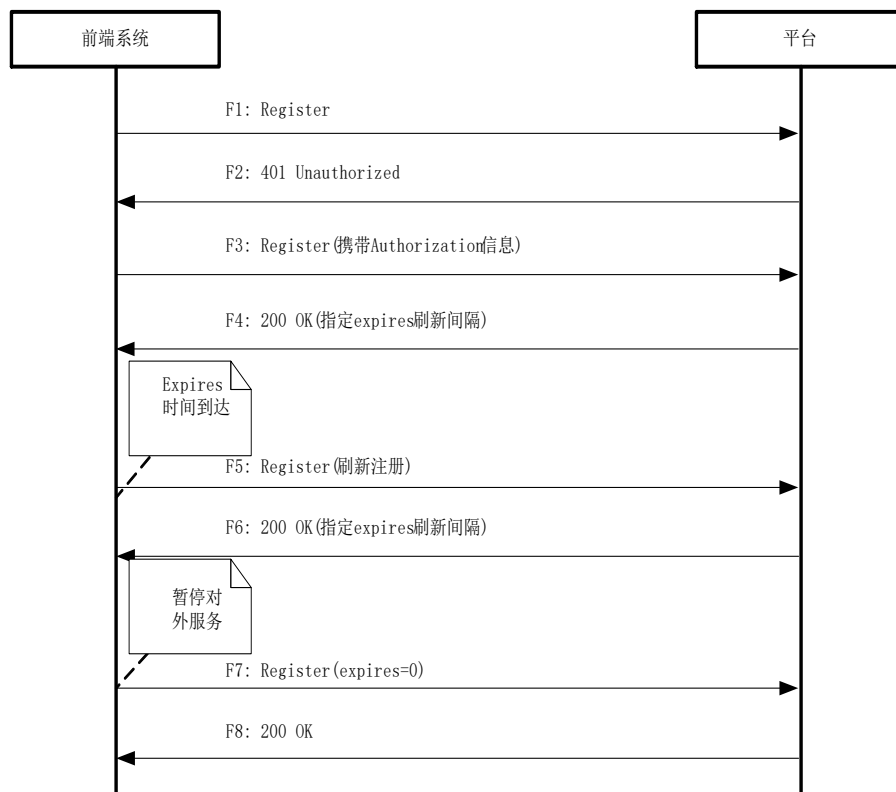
前端系统

平台

F1: Register

F2: 401 Unauthorized

F3: Register(携带Authorization信息)

F4: 200 OK(指定expires刷新间隔)

Expires 时间到达

F5: Register(刷新注册)

F6: 200 OK(指定expires刷新间隔)

暂停对外服务

F7: Register(expires=0)

F8: 200 OK